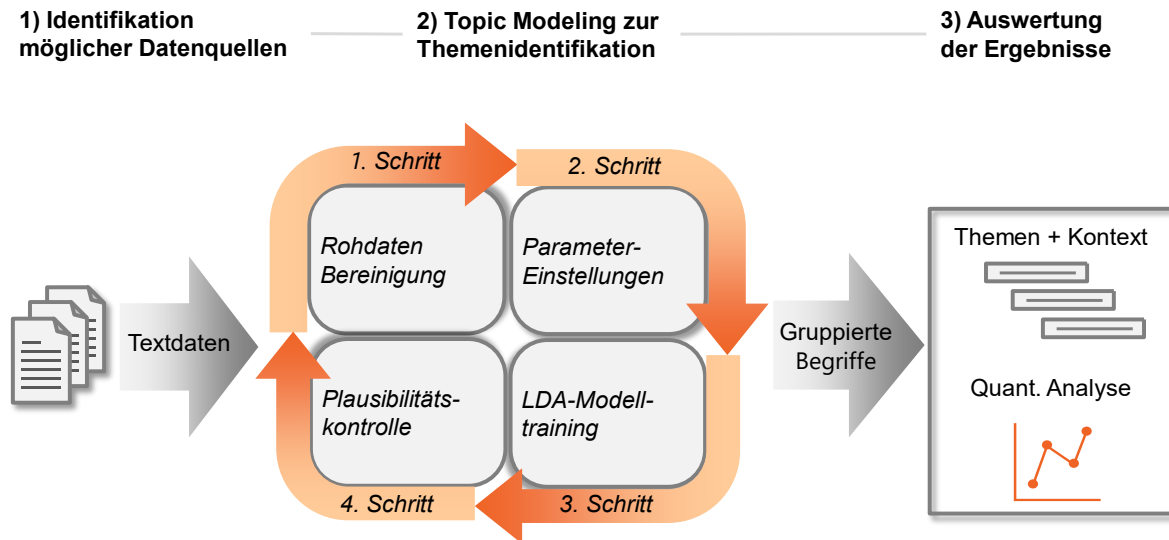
1) Identifikation möglicher Datenquellen

2) Topic Modeling zur Themenidentifikation

3) Auswertung der Ergebnisse

1. Schritt

2. Schritt

Rohdaten Bereinigung

Parameter-Einstellungen

Textdaten

Plausibilitätskontrolle

LDA-Modelltraining

4. Schritt

3. Schritt

Gruppierte Begriffe

Themen + Kontext

Quant. Analyse